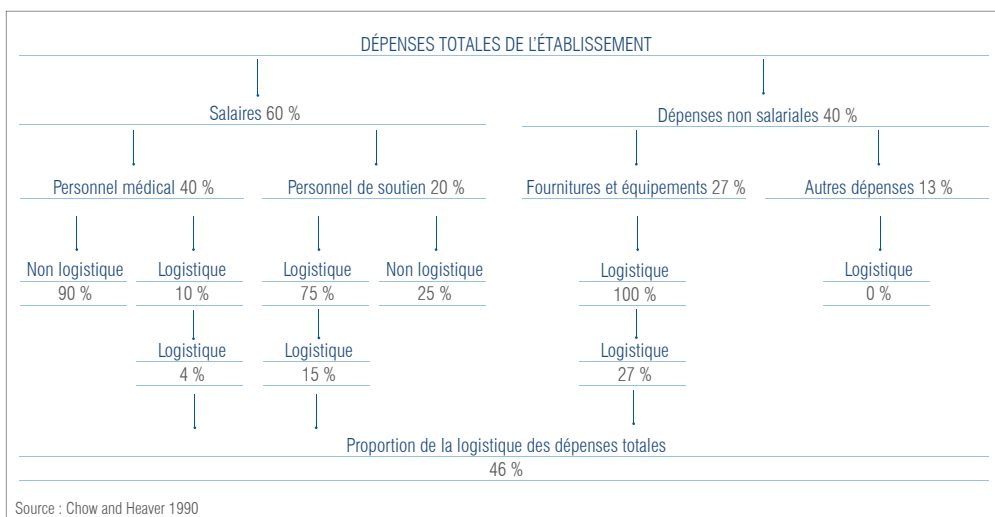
DÉPENSES TOTALES DE L'ÉTABLISSEMENT

Salaires 60 %

Dépenses non salariales 40 %

Personnel médical 40 %

Personnel de soutien 20 %

Fournitures et équipements 27 %

Autres dépenses 13 %

Non logistique
90 %

Logistique
10 %

Logistique
75 %

Non logistique
25 %

Logistique
100 %

Logistique
0 %

Logistique
4 %

Logistique
15 %

Logistique
27 %

Proportion de la logistique des dépenses totales
46 %

Source : Chow and Heaver 1990